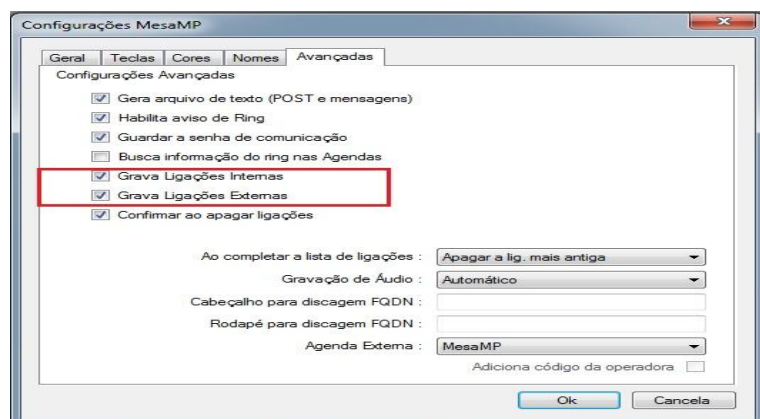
Configurações MesaMP

Geral | Teclas | Cores | Nomes | Avançadas

Configurações Avançadas

Gera arquivo de texto (POST e mensagens)
Habilita aviso de Ring
Guardar a senha de comunicação
Busca informação do ring nas Agendas
Grava Ligações Internas
Grava Ligações Externas
Confirmar ao apagar ligações

Ao completar a lista de ligações : Apagar a lig. mais antiga
Gravação de Áudio : Automático
Cabeçalho para discagem FQDN :
Rodapé para discagem FQDN :
Agenda Externa : MesaMP
Adiciona código da operadora

Ok | Cancela